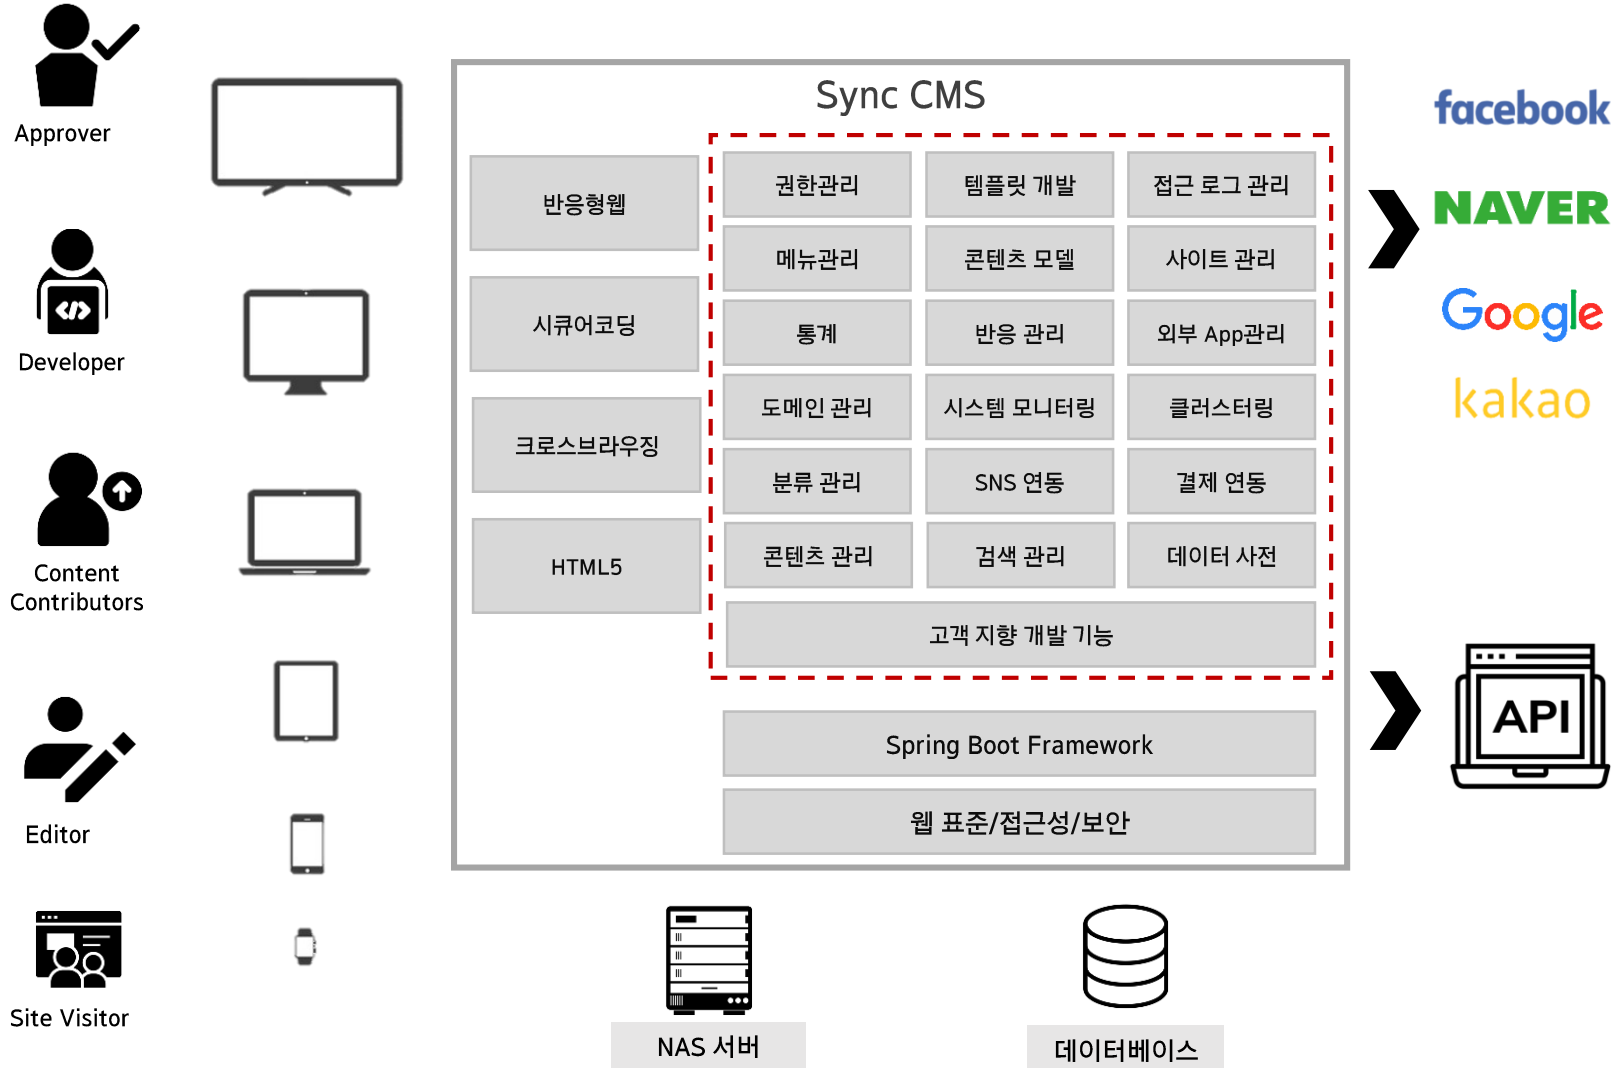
Approver

Developer

Content Contributors

Editor

Site Visitor

Sync CMS

반응형웹

시큐어코딩

크로스브라우징

HTML5

| 권한관리 | 템플릿 개발 | 접근 로그 관리 |
|---|---|---|
| 메뉴관리 | 콘텐츠 모델 | 사이트 관리 |
| 통계 | 반응 관리 | 외부 App관리 |
| 도메인 관리 | 시스템 모니터링 | 클러스터링 |
| 분류 관리 | SNS 연동 | 결제 연동 |
| 콘텐츠 관리 | 검색 관리 | 데이터 사전 |

고객 지향 개발 기능

Spring Boot Framework

웹 표준/접근성/보안

facebook

NAVER

Google

kakao

API

NAS 서버

데이터베이스